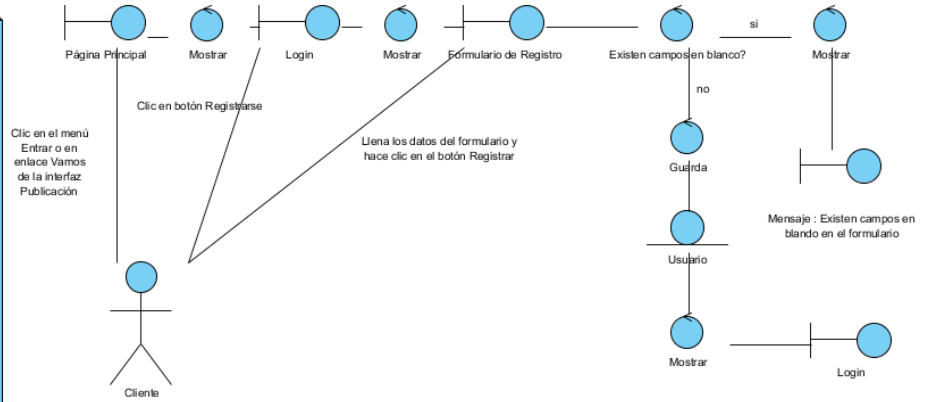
Página Principal

Mostrar

Login

Mostrar

Formulario de Registro

Existen campos en blanco?

si

Mostrar

Clic en botón Registrarse

no

Clic en el menú Entrar o en enlace Vamos de la interfaz Publicación

Llena los datos del formulario y hace clic en el botón Registrar

Guarda

Mensaje : Existen campos en blando en el formulario

Usuario

Cliente

Mostrar

Login